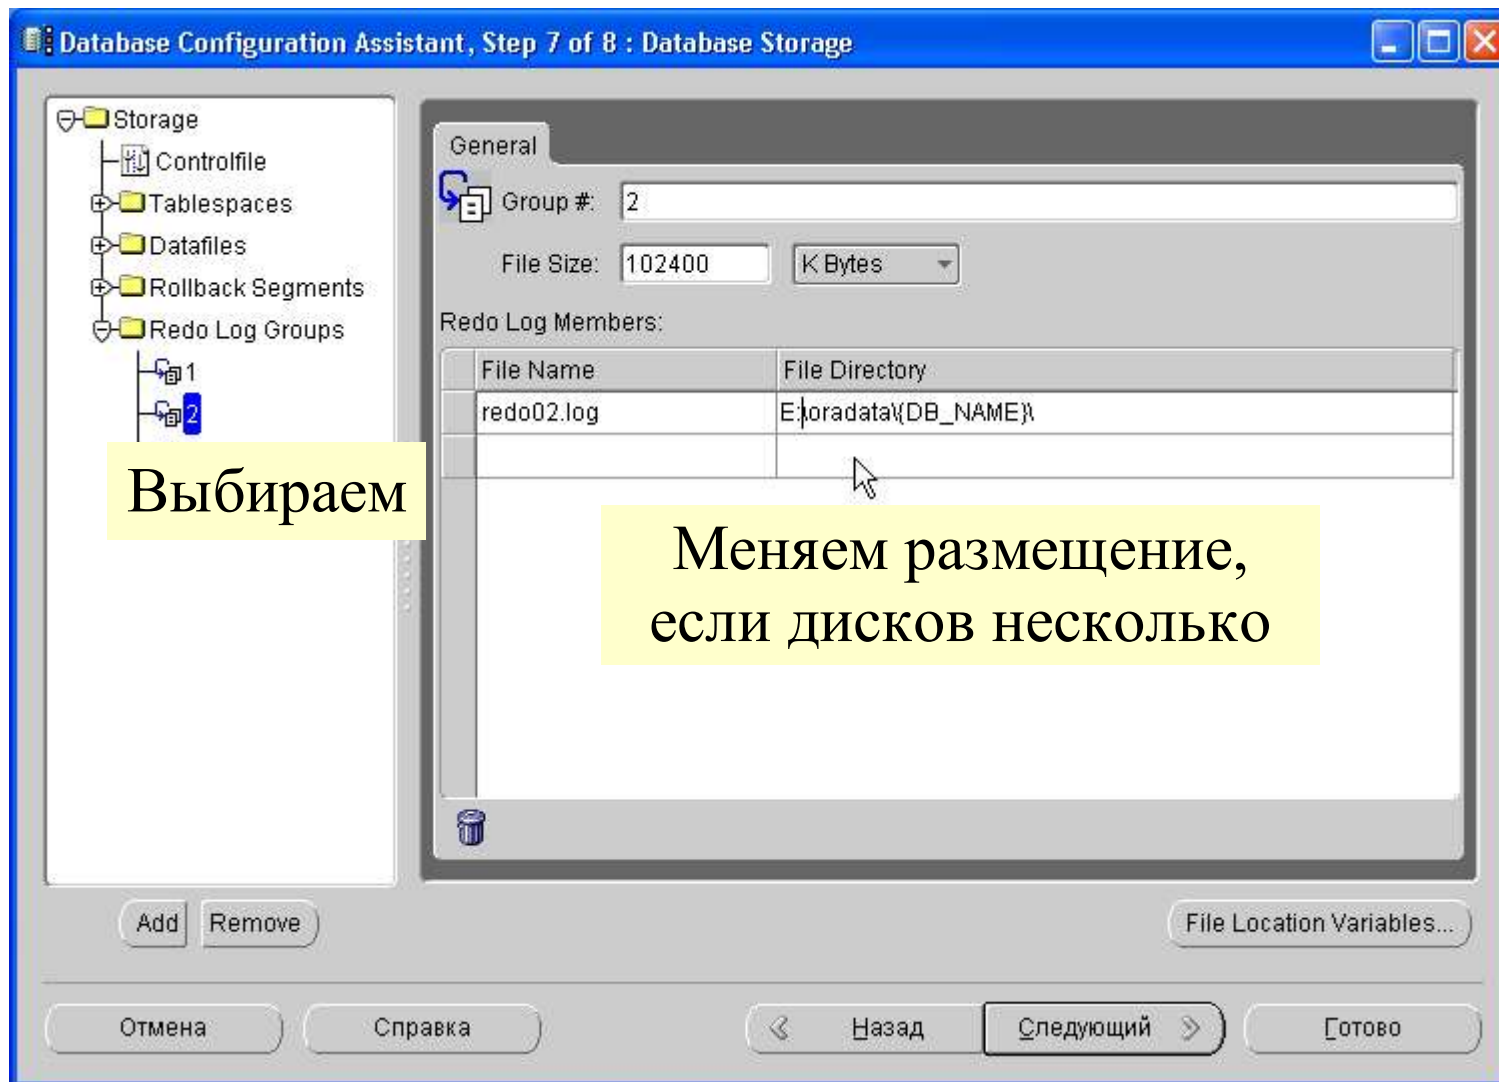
Database Configuration Assistant, Step 7 of 8 : Database Storage

Storage
Controlfile
Tablespaces
Datafiles
Rollback Segments
Redo Log Groups
1
2

Выбираем

General

Group #: 2

File Size: 102400 K Bytes

Redo Log Members:

| File Name | File Directory |
|---|---|
| redo02.log | E:\oradata\{DB_NAME}\ |
| | |

Меняем размещение, если дисков несколько

Add Remove

File Location Variables...

Отмена Справка Назад Следующий Готово